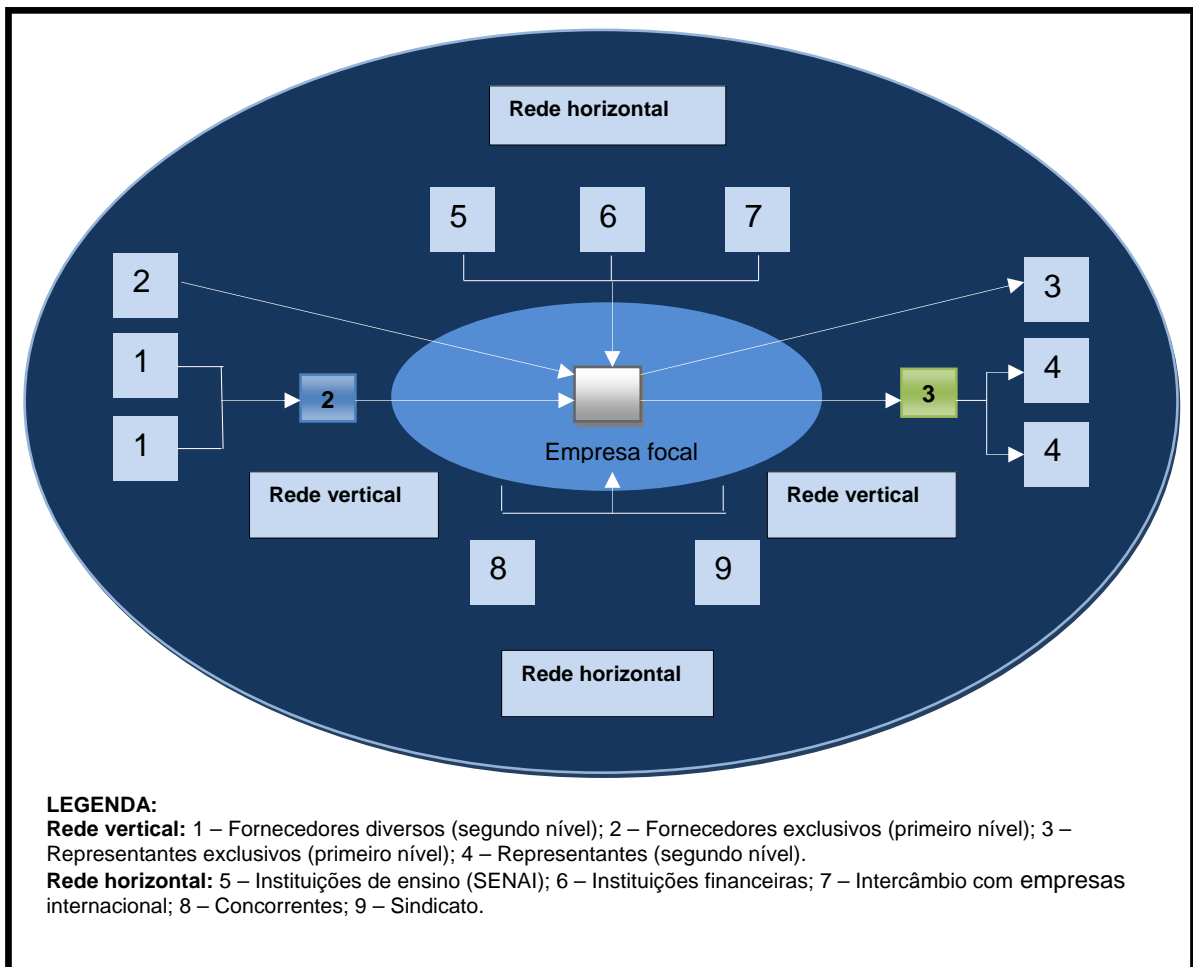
Rede horizontal

5

6

7

2

3

1

2

3

4

1

4

Empresa focal

Rede vertical

Rede vertical

8

9

Rede horizontal

LEGENDA:
Rede vertical: 1 – Fornecedores diversos (segundo nível); 2 – Fornecedores exclusivos (primeiro nível); 3 – Representantes exclusivos (primeiro nível); 4 – Representantes (segundo nível).
Rede horizontal: 5 – Instituições de ensino (SENAI); 6 – Instituições financeiras; 7 – Intercâmbio com empresas internacional; 8 – Concorrentes; 9 – Sindicato.